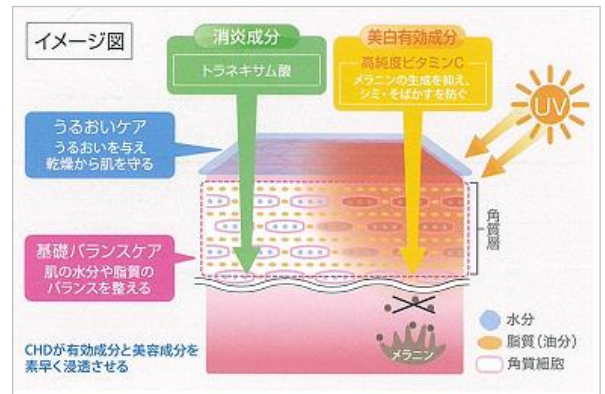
イメージ図

消炎成分
トラネキサム酸

美白有効成分
高純度ビタミンC
メラニンの生成を抑え、シミ・そばかすを防ぐ

UV

うるおいケア
うるおいを与え乾燥から肌を守る

角質層

基礎バランスケア
肌の水分や脂質のバランスを整える

メラニン

水分
脂質（油分）
角質細胞

CHDが有効成分と美容成分を素早く浸透させる